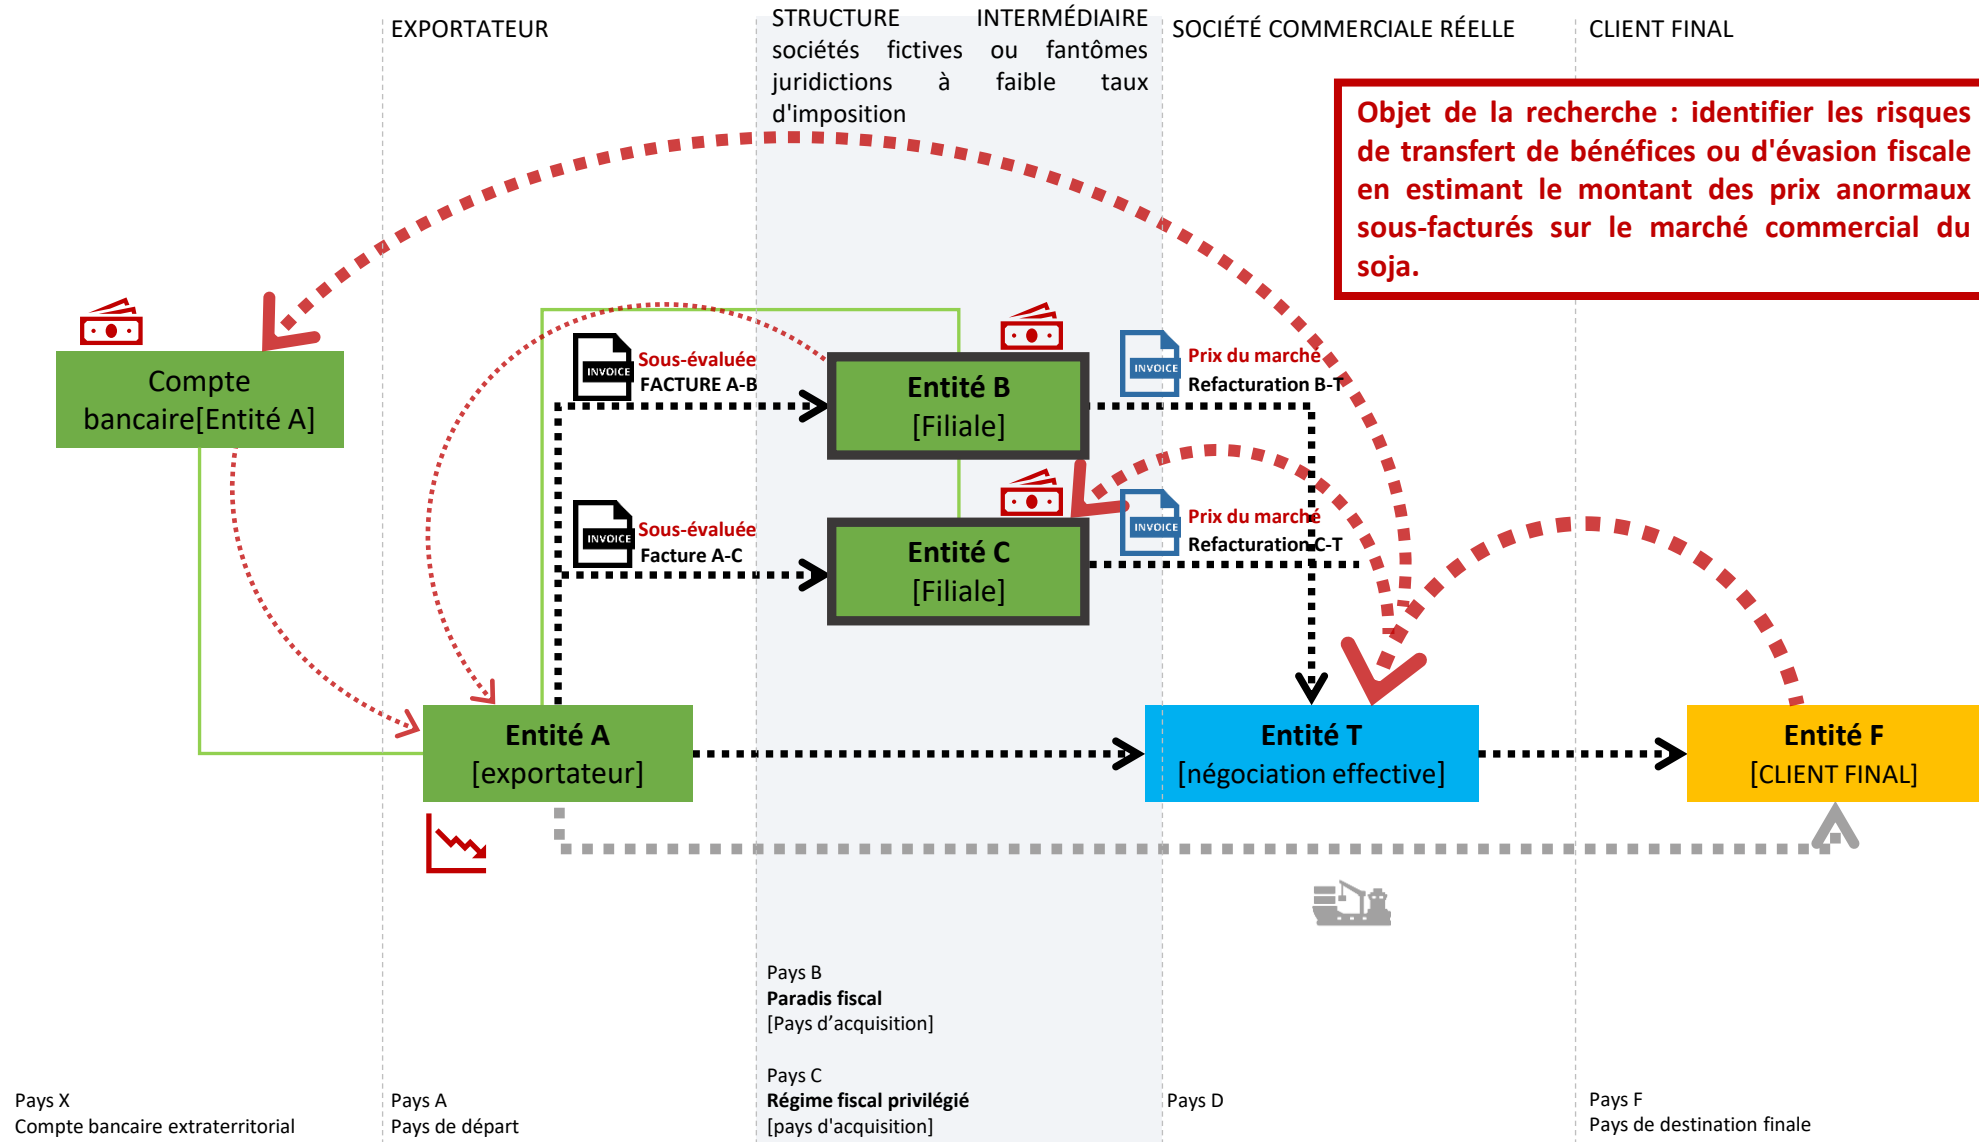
EXPORTATEUR

STRUCTURE INTERMÉDIAIRE sociétés fictives ou fantômes juridictions à faible taux d'imposition

SOCIÉTÉ COMMERCIALE RÉELLE

CLIENT FINAL

Objet de la recherche : identifier les risques de transfert de bénéfices ou d'évasion fiscale en estimant le montant des prix anormaux sous-facturés sur le marché commercial du soja.

Compte bancaire[Entité A]

INVOICE
Sous-évaluée
FACTURE A-B

Entité B
[Filiale]

INVOICE
Prix du marché
Refacturation B-T

INVOICE
Sous-évaluée
Facture A-C

Entité C
[Filiale]

INVOICE
Prix du marché
Refacturation C-T

Entité A
[exportateur]

Entité T
[négociation effective]

Entité F
[CLIENT FINAL]

Pays B
Paradis fiscal
[Pays d'acquisition]

Pays C
Régime fiscal privilégié
[pays d'acquisition]

Pays X
Compte bancaire extraterritorial

Pays A
Pays de départ

Pays D

Pays F
Pays de destination finale